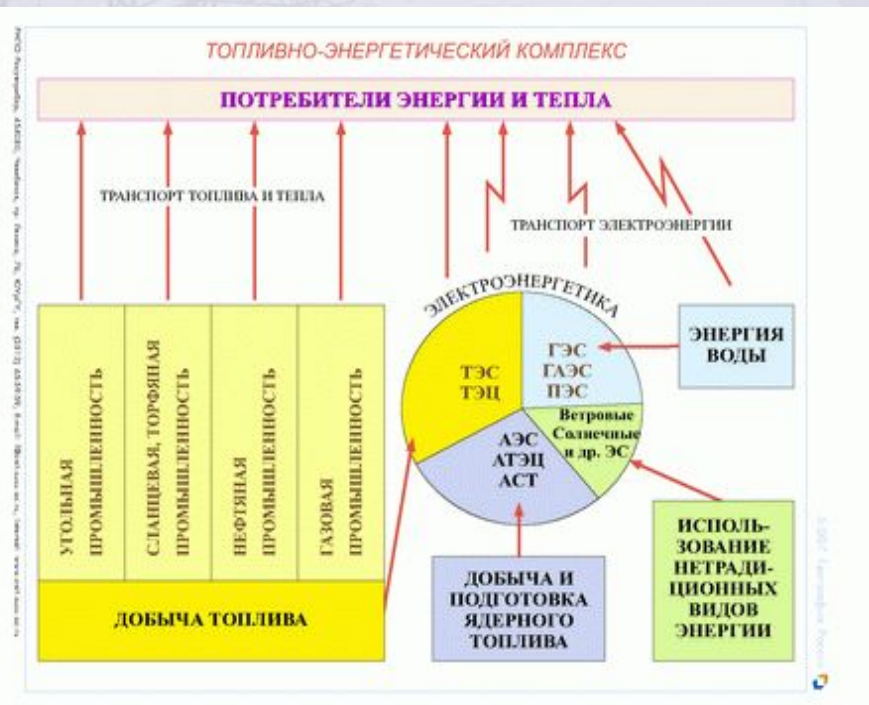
ТОПЛИВНО-ЭНЕРГЕТИЧЕСКИЙ КОМПЛЕКС

ПОТРЕБИТЕЛИ ЭНЕРГИИ И ТЕПЛА

ТРАНСПОРТ ТОПЛИВА И ТЕПЛА

ТРАНСПОРТ ЭЛЕКТРОЭНЕРГИИ

ЭЛЕКТРОЭНЕРГЕТИКА

УГОЛЬНАЯ ПРОМЫШЛЕННОСТЬ

СЛАНЦЕВАЯ, ТОРФЯНАЯ ПРОМЫШЛЕННОСТЬ

НЕФТЯНАЯ ПРОМЫШЛЕННОСТЬ

ГАЗОВАЯ ПРОМЫШЛЕННОСТЬ

ДОБЫЧА ТОПЛИВА

ТЭС ТЭЦ

ГЭС ГАЭС ПЭС

АЭС АТЭЦ АСТ

Ветровые Солнечные и др. ЭС

ЭНЕРГИЯ ВОДЫ

ДОБЫЧА И ПОДГОТОВКА ЯДЕРНОГО ТОПЛИВА

ИСПОЛЬЗОВАНИЕ НЕТРАДИЦИОННЫХ ВИДОВ ЭНЕРГИИ

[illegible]